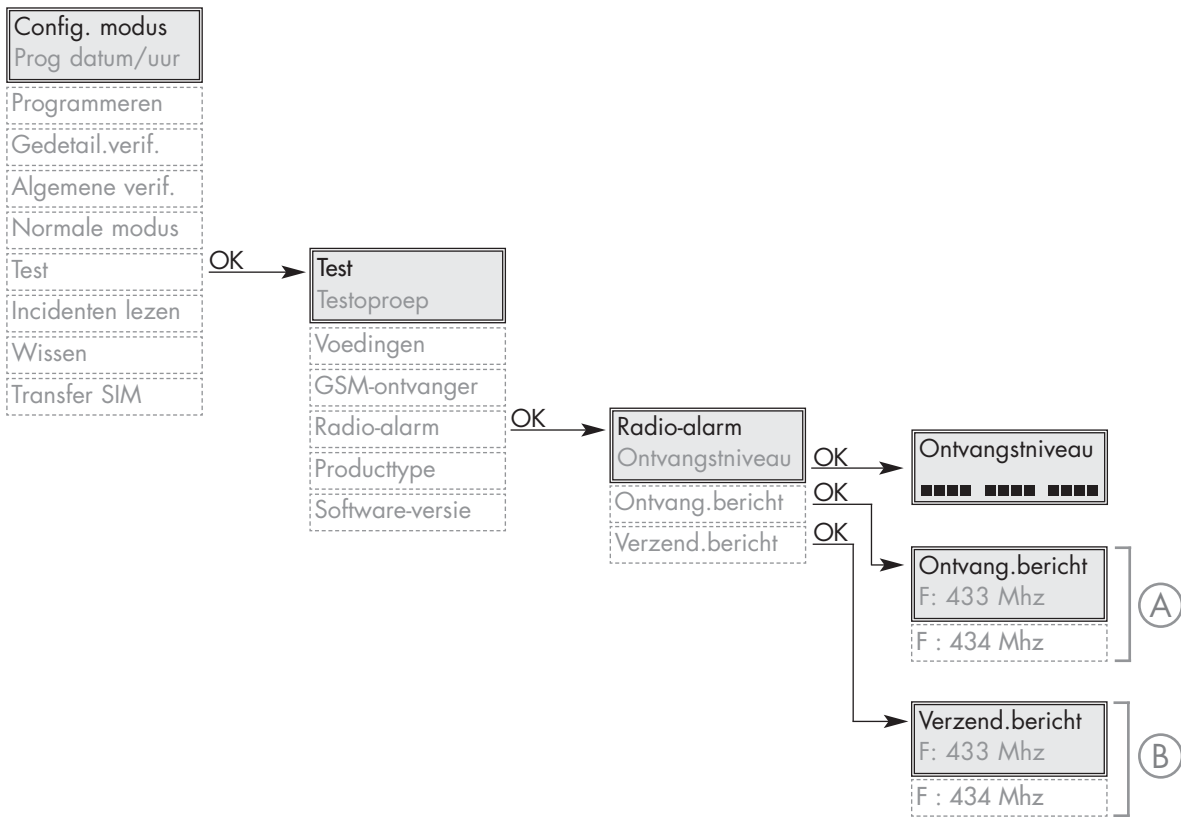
Config. modus
Prog datum/uur
Programmeren
Gedetail.verif.
Algemene verif.
Normale modus
Test
Incidenten lezen
Wissen
Transfer SIM

OK

Test
Testoproep
Voedingen
GSM-ontvanger
Radio-alarm
Producttype
Software-versie

OK

Radio-alarm
Ontvangstniveau
Ontvang.bericht
Verzend.bericht

OK

Ontvangstniveau
▬▬▬▬ ▬▬▬▬ ▬▬▬▬

OK

Ontvang.bericht
F: 433 Mhz
F : 434 Mhz

A

OK

Verzend.bericht
F: 433 Mhz
F : 434 Mhz

B